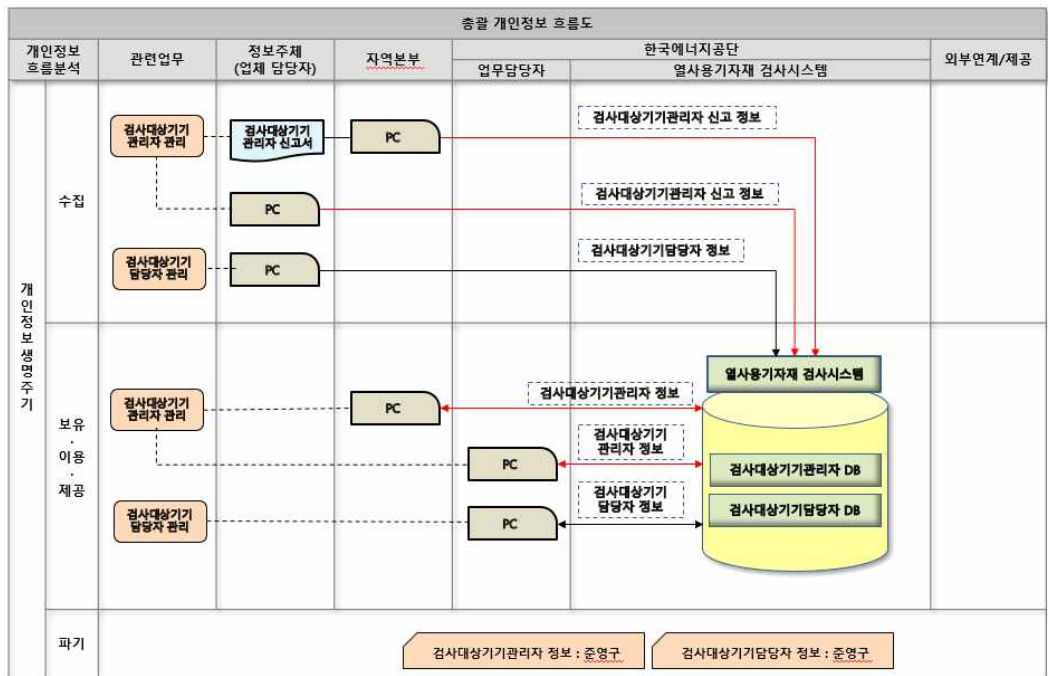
총괄 개인정보 흐름도

| 개인정보 흐름분석 | | 관련업무 | 정보주체 (업체 담당자) | 지역본부 | 한국에너지공단 업무담당자 | 한국에너지공단 열사용기자재 검사시스템 | 외부연계/제공 |
|---|---|---|---|---|---|---|---|

개인정보생명주기

수집

검사대상기기 관리자 관리

검사대상기기 관리자 신고서

PC

검사대상기기관리자 신고 정보

PC

검사대상기기관리자 신고 정보

검사대상기기 담당자 관리

PC

검사대상기기담당자 정보

보유 · 이용 · 제공

열사용기자재 검사시스템

검사대상기기 관리자 관리

PC

검사대상기기관리자 정보

검사대상기기 관리자 정보

PC

검사대상기기관리자 DB

검사대상기기 담당자 관리

검사대상기기 담당자 정보

PC

검사대상기기담당자 DB

파기

검사대상기기관리자 정보 : 준영구

검사대상기기담당자 정보 : 준영구